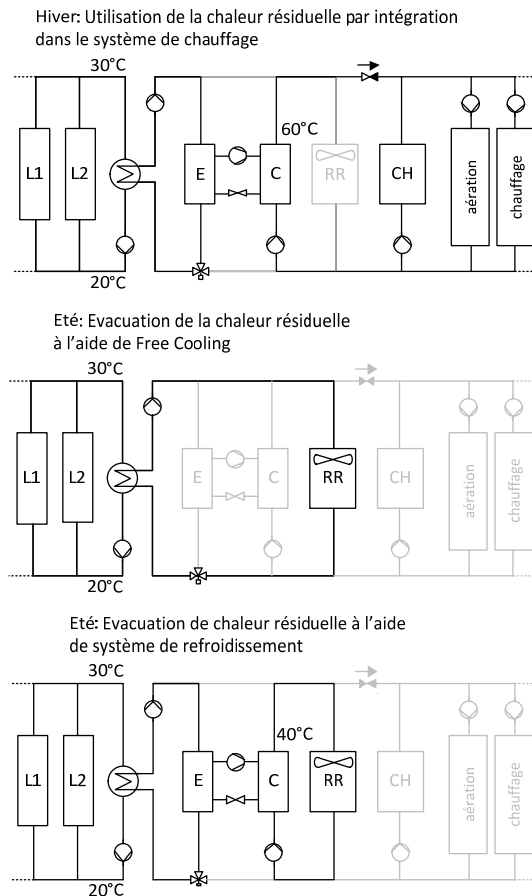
Hiver: Utilisation de la chaleur résiduelle par intégration dans le système de chauffage

30°C

L1

L2

E

C

60°C

RR

CH

aération

chauffage

20°C

Eté: Evacuation de la chaleur résiduelle à l'aide de Free Cooling

30°C

L1

L2

E

C

RR

CH

aération

chauffage

20°C

Eté: Evacuation de chaleur résiduelle à l'aide de système de refroidissement

30°C

L1

L2

E

C

40°C

RR

CH

aération

chauffage

20°C